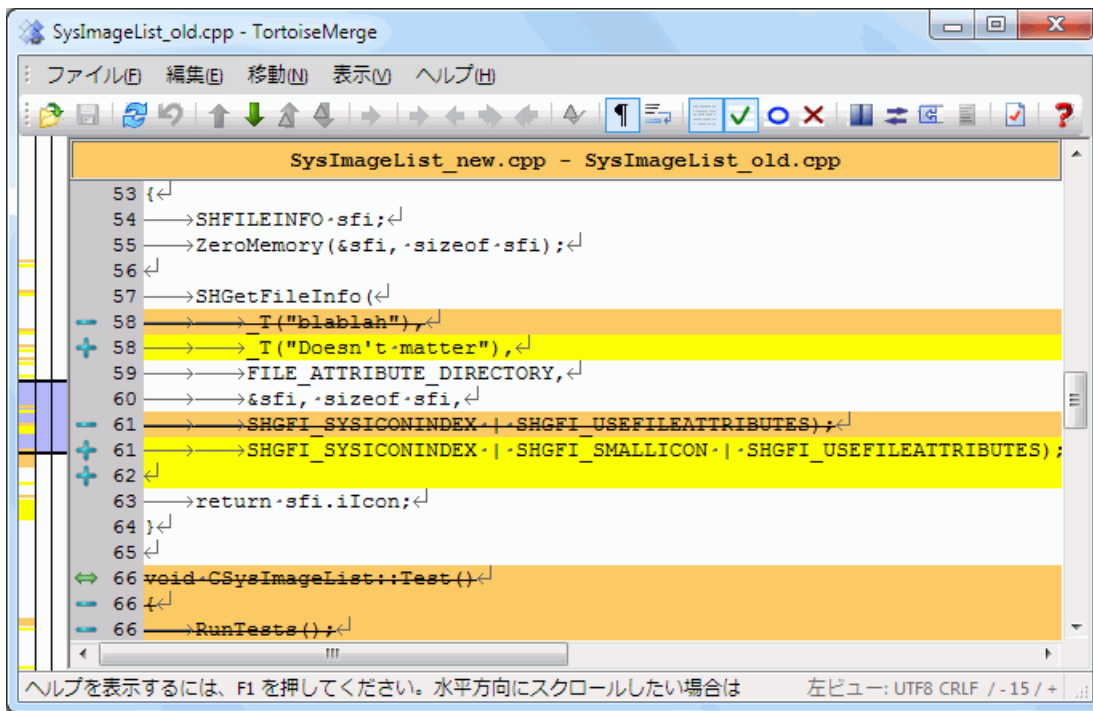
SysImageList_old.cpp - TortoiseMerge

ファイル(F) 編集(E) 移動(N) 表示(V) ヘルプ(H)

SysImageList_new.cpp - SysImageList_old.cpp

53 {
54 SHFILEINFO sfi;
55 ZeroMemory(&sfi, sizeof sfi);
56
57 SHGetFileInfo(
58 _T("blablah"),
58 _T("Doesn't matter"),
59 FILE_ATTRIBUTE_DIRECTORY,
60 &sfi, sizeof sfi,
61 SHGFI_SYSICONINDEX | SHGFI_USEFILEATTRIBUTES);
61 SHGFI_SYSICONINDEX | SHGFI_SMALLICON | SHGFI_USEFILEATTRIBUTES);
62
63 return sfi.iIcon;
64 }
65
66 void CSysImageList::Test()
66 {
66 RunTests();

ヘルプを表示するには、F1 を押してください。水平方向にスクロールしたい場合は 左ビュー: UTF8 CRLF / -15 / +